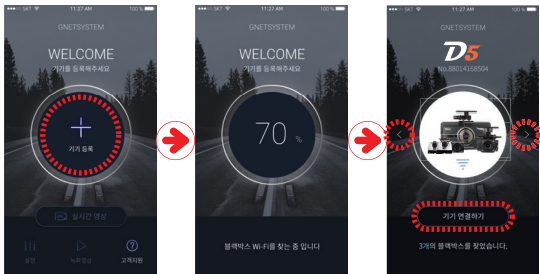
SKT 11:27 AM 100%

GNETSYSTEM

WELCOME

기기를 등록해주세요

+

기기 등록

실시간 영상

설정

녹화영상

고객지원

SKT 11:27 AM 100%

WELCOME

기기를 등록해주세요

70 %

블랙박스 Wi-Fi를 찾는 중 입니다

SKT 11:27 AM 100%

GNETSYSTEM

D5

No.88014158504

기기 연결하기

3개의 블랙박스를 찾았습니다.